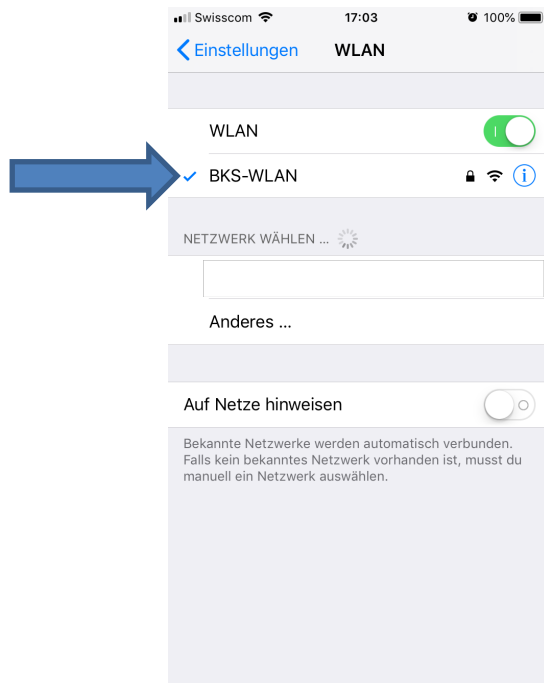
Swisscom 17:03 100%

Einstellungen WLAN

WLAN

BKS-WLAN

NETZWERK WÄHLEN ...

Anderes ...

Auf Netze hinweisen

Bekannte Netzwerke werden automatisch verbunden. Falls kein bekanntes Netzwerk vorhanden ist, musst du manuell ein Netzwerk auswählen.